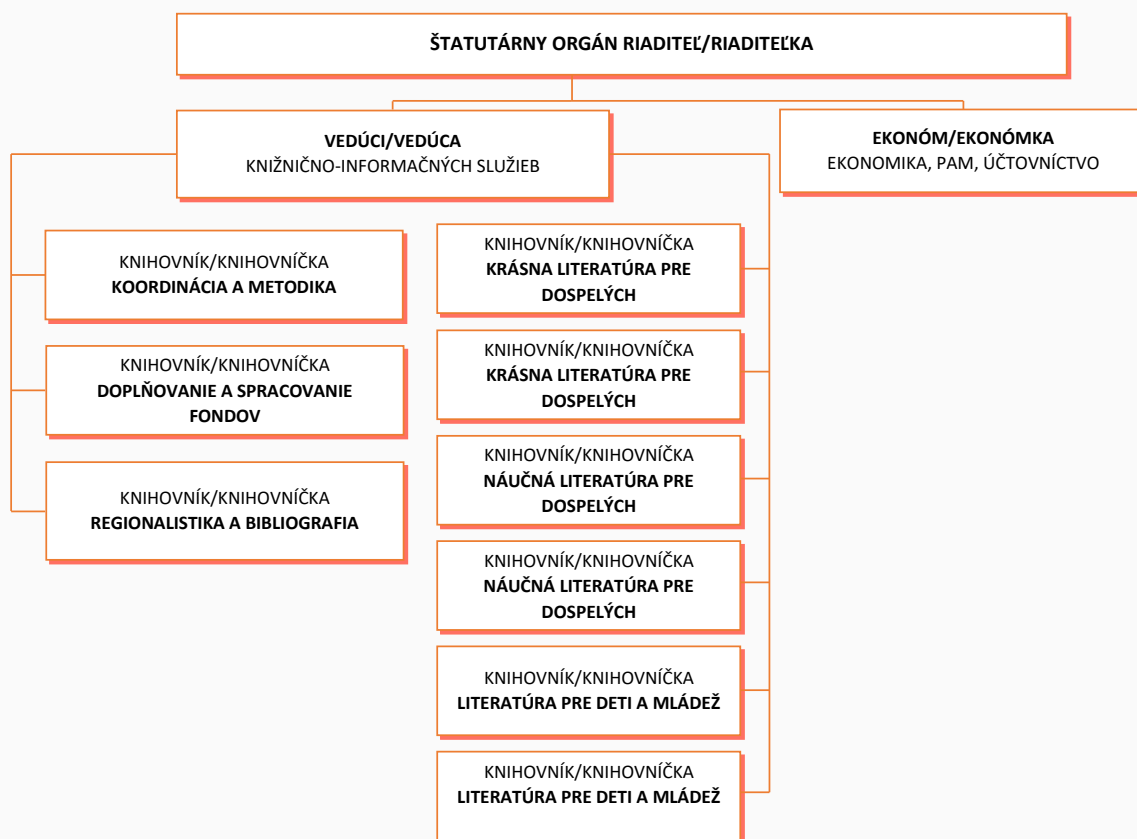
ŠTATUTÁRNY ORGÁN RIADITEĽ/RIADITEĽKA

VEDÚCI/VEDÚCA
KNIŽNIČNO-INFORMAČNÝCH SLUŽIEB

EKONÓM/EKONÓMKA
EKONOMIKA, PAM, ÚČTOVNÍCTVO

KNIHOVNÍK/KNIHOVNÍČKA
KOORDINÁCIA A METODIKA

KNIHOVNÍK/KNIHOVNÍČKA
DOPLŇOVANIE A SPRACOVANIE FONDOV

KNIHOVNÍK/KNIHOVNÍČKA
REGIONALISTIKA A BIBLIOGRAFIA

KNIHOVNÍK/KNIHOVNÍČKA
KRÁSNA LITERATÚRA PRE DOSPELÝCH

KNIHOVNÍK/KNIHOVNÍČKA
KRÁSNA LITERATÚRA PRE DOSPELÝCH

KNIHOVNÍK/KNIHOVNÍČKA
NÁUČNÁ LITERATÚRA PRE DOSPELÝCH

KNIHOVNÍK/KNIHOVNÍČKA
NÁUČNÁ LITERATÚRA PRE DOSPELÝCH

KNIHOVNÍK/KNIHOVNÍČKA
LITERATÚRA PRE DETI A MLÁDEŽ

KNIHOVNÍK/KNIHOVNÍČKA
LITERATÚRA PRE DETI A MLÁDEŽ